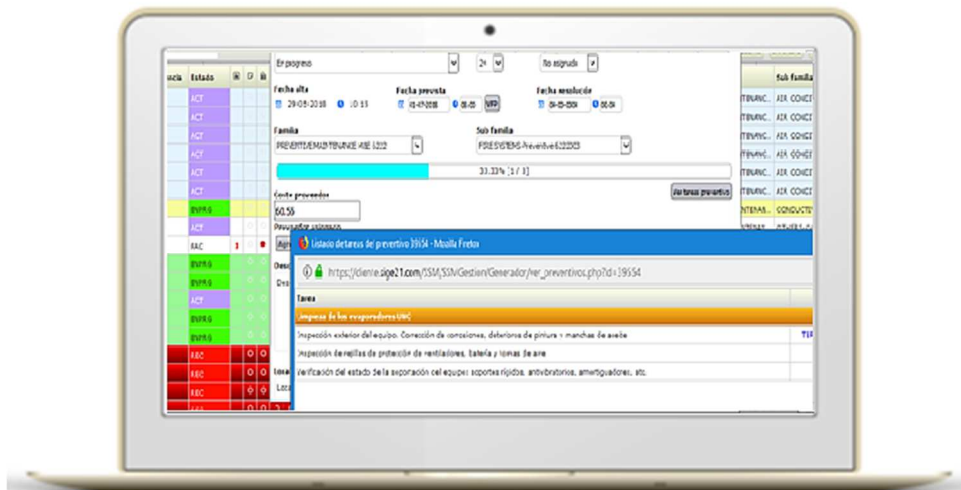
ncia Estado

ACT
ACT
ACT
ACT
ACT
ACT
ENPRG
ACT
RAC
ENPRG
ENPRG
ACT
ENPRG
ENPRG
REC
REC
REC
REC

En progreso

24

No asignado

Fecha alta
29-05-2018 10:13

Fecha prevista
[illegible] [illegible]

Fecha resolución
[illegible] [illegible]

Familia
PREVENTIVEMAINTENANCE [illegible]

Sub familia
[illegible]

33.33% [1 / 3]

Ver tareas preventivo

Coste proveedor
60.59

Proveedor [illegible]

Listado de tareas del preventivo 39554 - Mozilla Firefox

https://cliente.sige21.com/SSM/SSMGestion/Generador/ver_preventivos.php?id=39554

Tarea

Limpieza de los evaporadores UNC

Inspección exterior del equipo. Corrección de corrosiones, deterioros de pintura y manchas de aceite

Inspección de rejillas de protección de ventiladores, batería y tomas de aire

Verificación del estado de la exportación del equipo: soportes rígidos, antivibratorios, amortiguadores, etc.

Sub familia
AIR CONDI
AIR CONDI
AIR CONDI
AIR CONDI
AIR CONDI
AIR CONDI
CONDUCTE